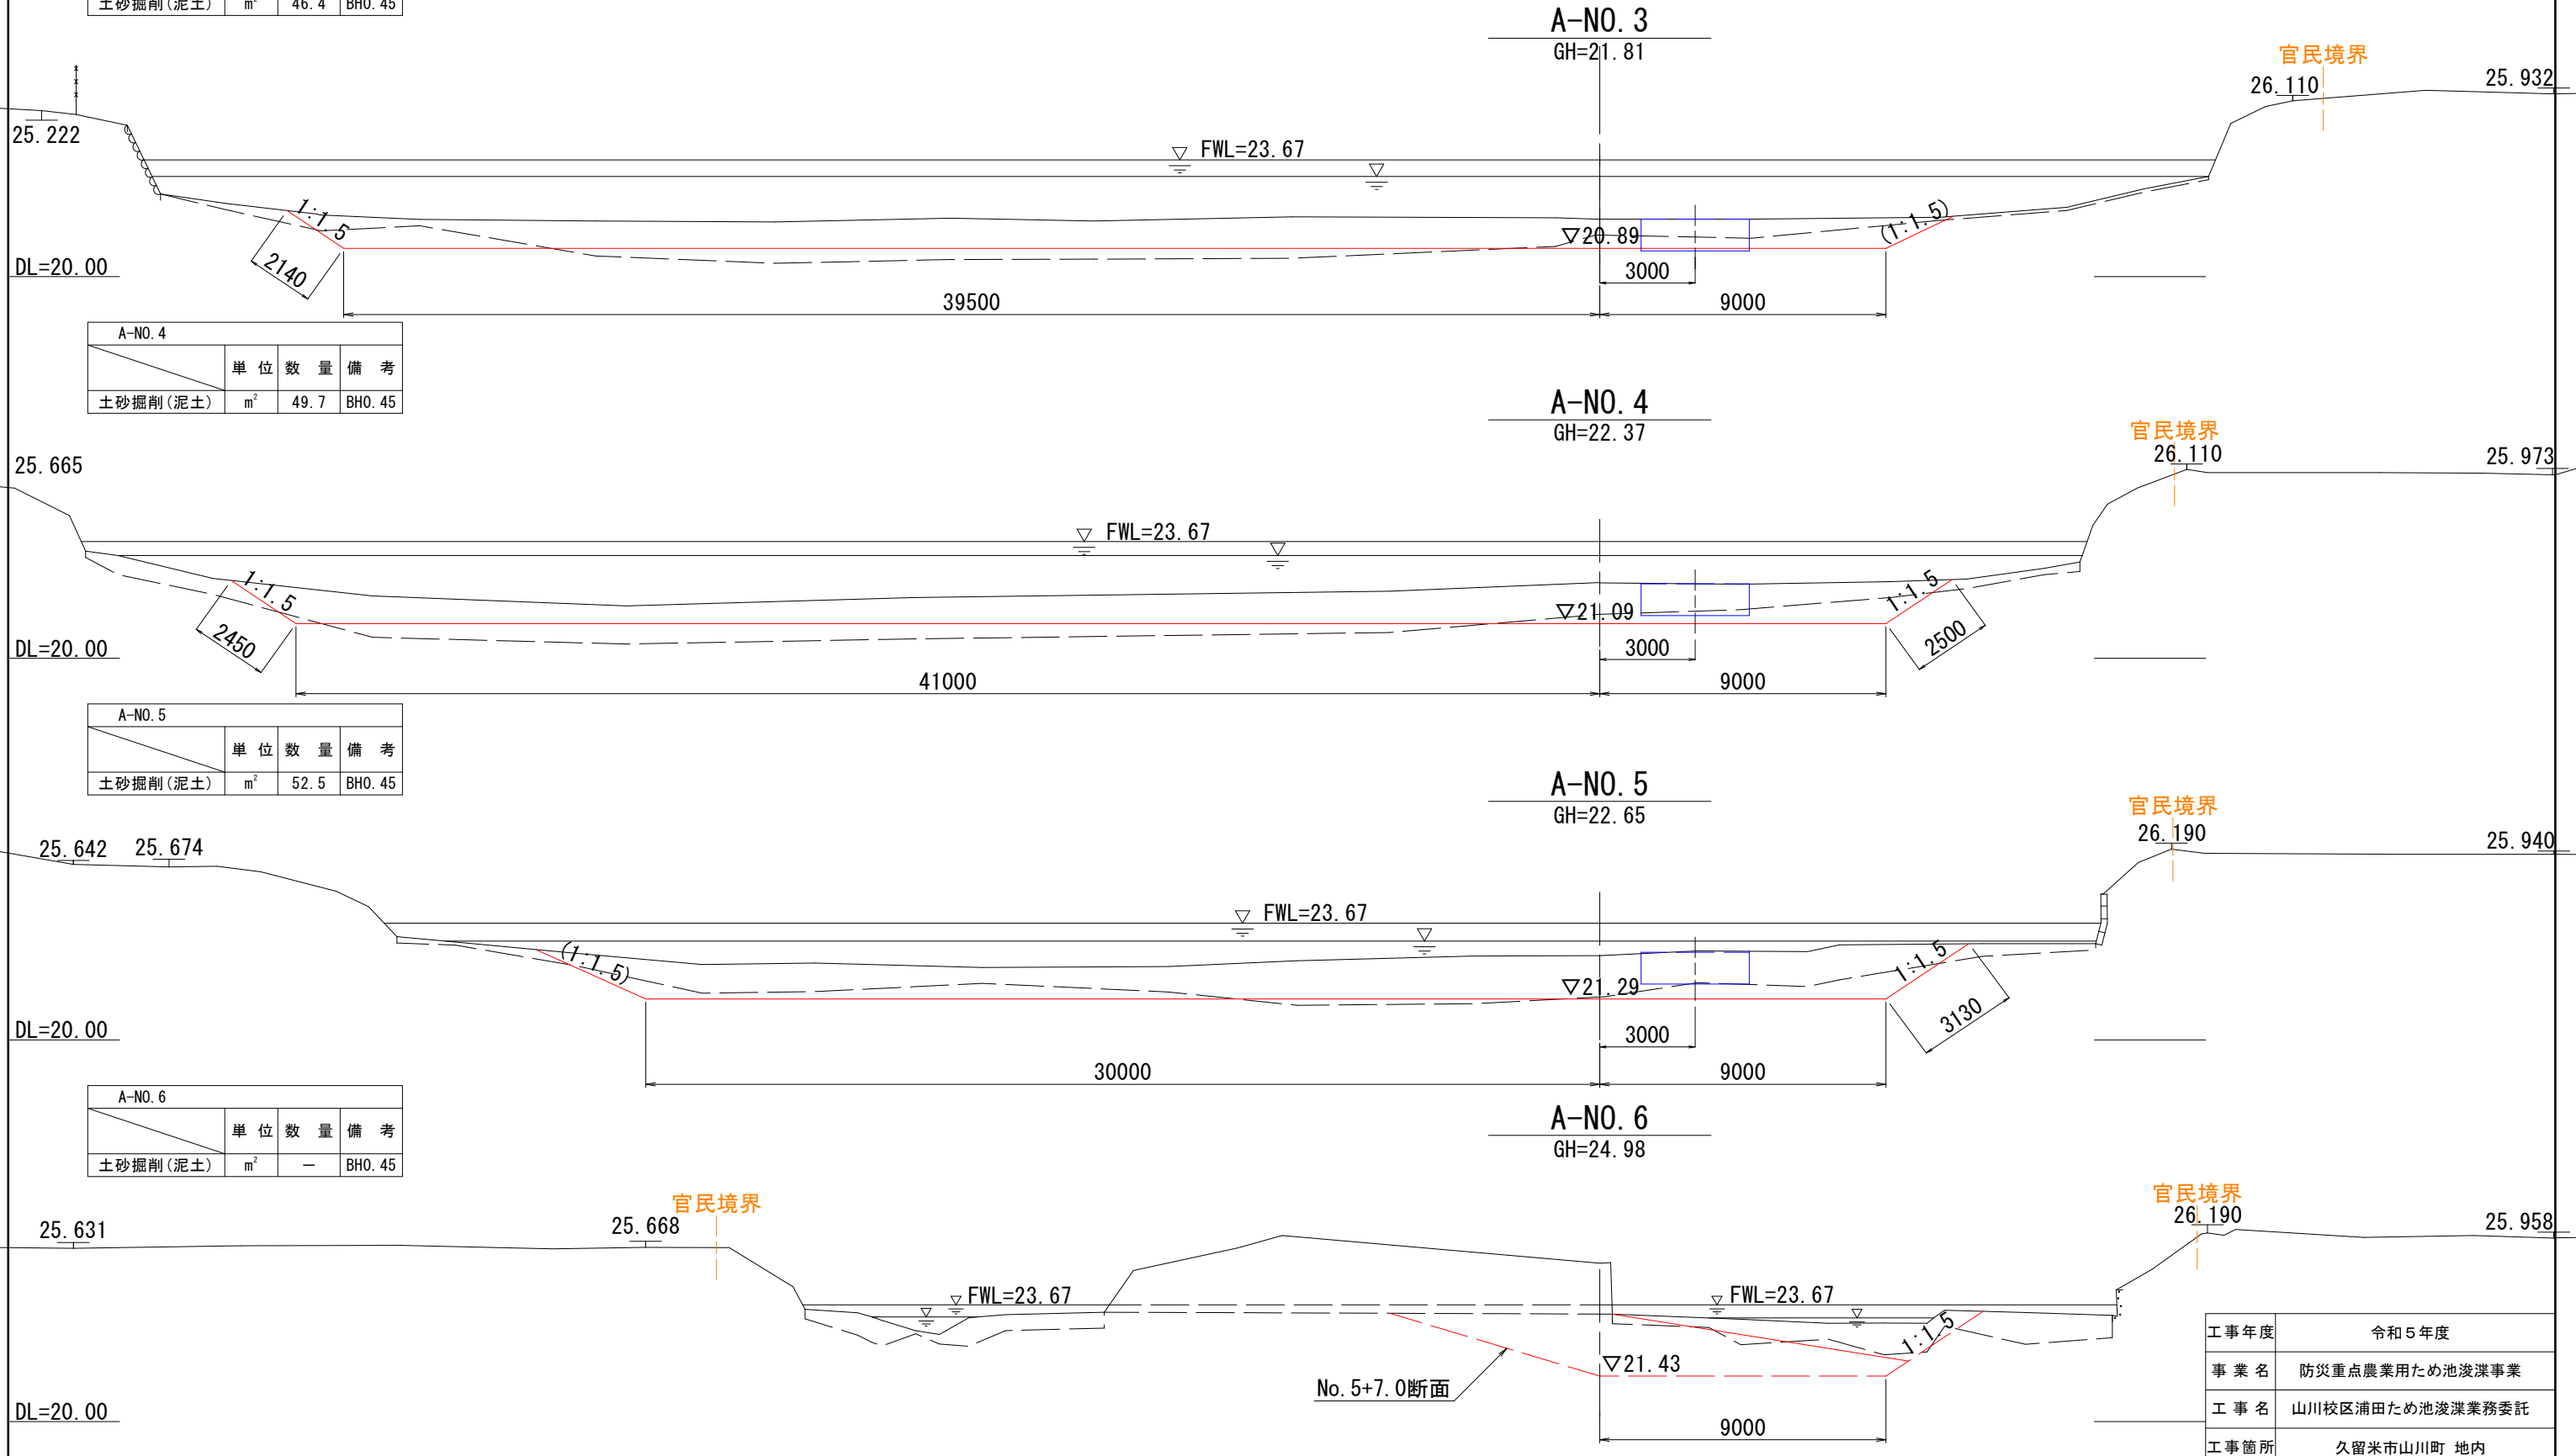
| 土砂掘削(泥土) | m² | 46.4 | BH0.45 |
|---|---|---|---|

A-NO.3
GH=21.81

官民境界
26.110
25.932
25.222
FWL=23.67
1:1.5
(1:1.5)
▽20.89
DL=20.00
2140
3000
39500
9000

| A-NO.4 | | | |
|---|---|---|---|
| | 単 位 | 数 量 | 備 考 |
| 土砂掘削(泥土) | m² | 49.7 | BH0.45 |

A-NO.4
GH=22.37

官民境界
26.110
25.973
25.665
FWL=23.67
1:1.5
1:1.5
▽21.09
DL=20.00
2450
2500
3000
41000
9000

| A-NO.5 | | | |
|---|---|---|---|
| | 単 位 | 数 量 | 備 考 |
| 土砂掘削(泥土) | m² | 52.5 | BH0.45 |

A-NO.5
GH=22.65

官民境界
26.190
25.940
25.642
25.674
FWL=23.67
(1:1.5)
1:1.5
▽21.29
DL=20.00
3130
3000
30000
9000

| A-NO.6 | | | |
|---|---|---|---|
| | 単 位 | 数 量 | 備 考 |
| 土砂掘削(泥土) | m² | ー | BH0.45 |

A-NO.6
GH=24.98

官民境界
25.631
25.668
官民境界
26.190
25.958
FWL=23.67
FWL=23.67
1:1.5
▽21.43
No.5+7.0断面
DL=20.00
9000

| 工事年度 | 令和５年度 |
|---|---|
| 事 業 名 | 防災重点農業用ため池浚渫事業 |
| 工 事 名 | 山川校区浦田ため池浚渫業務委託 |
| 工事箇所 | 久留米市山川町 地内 |